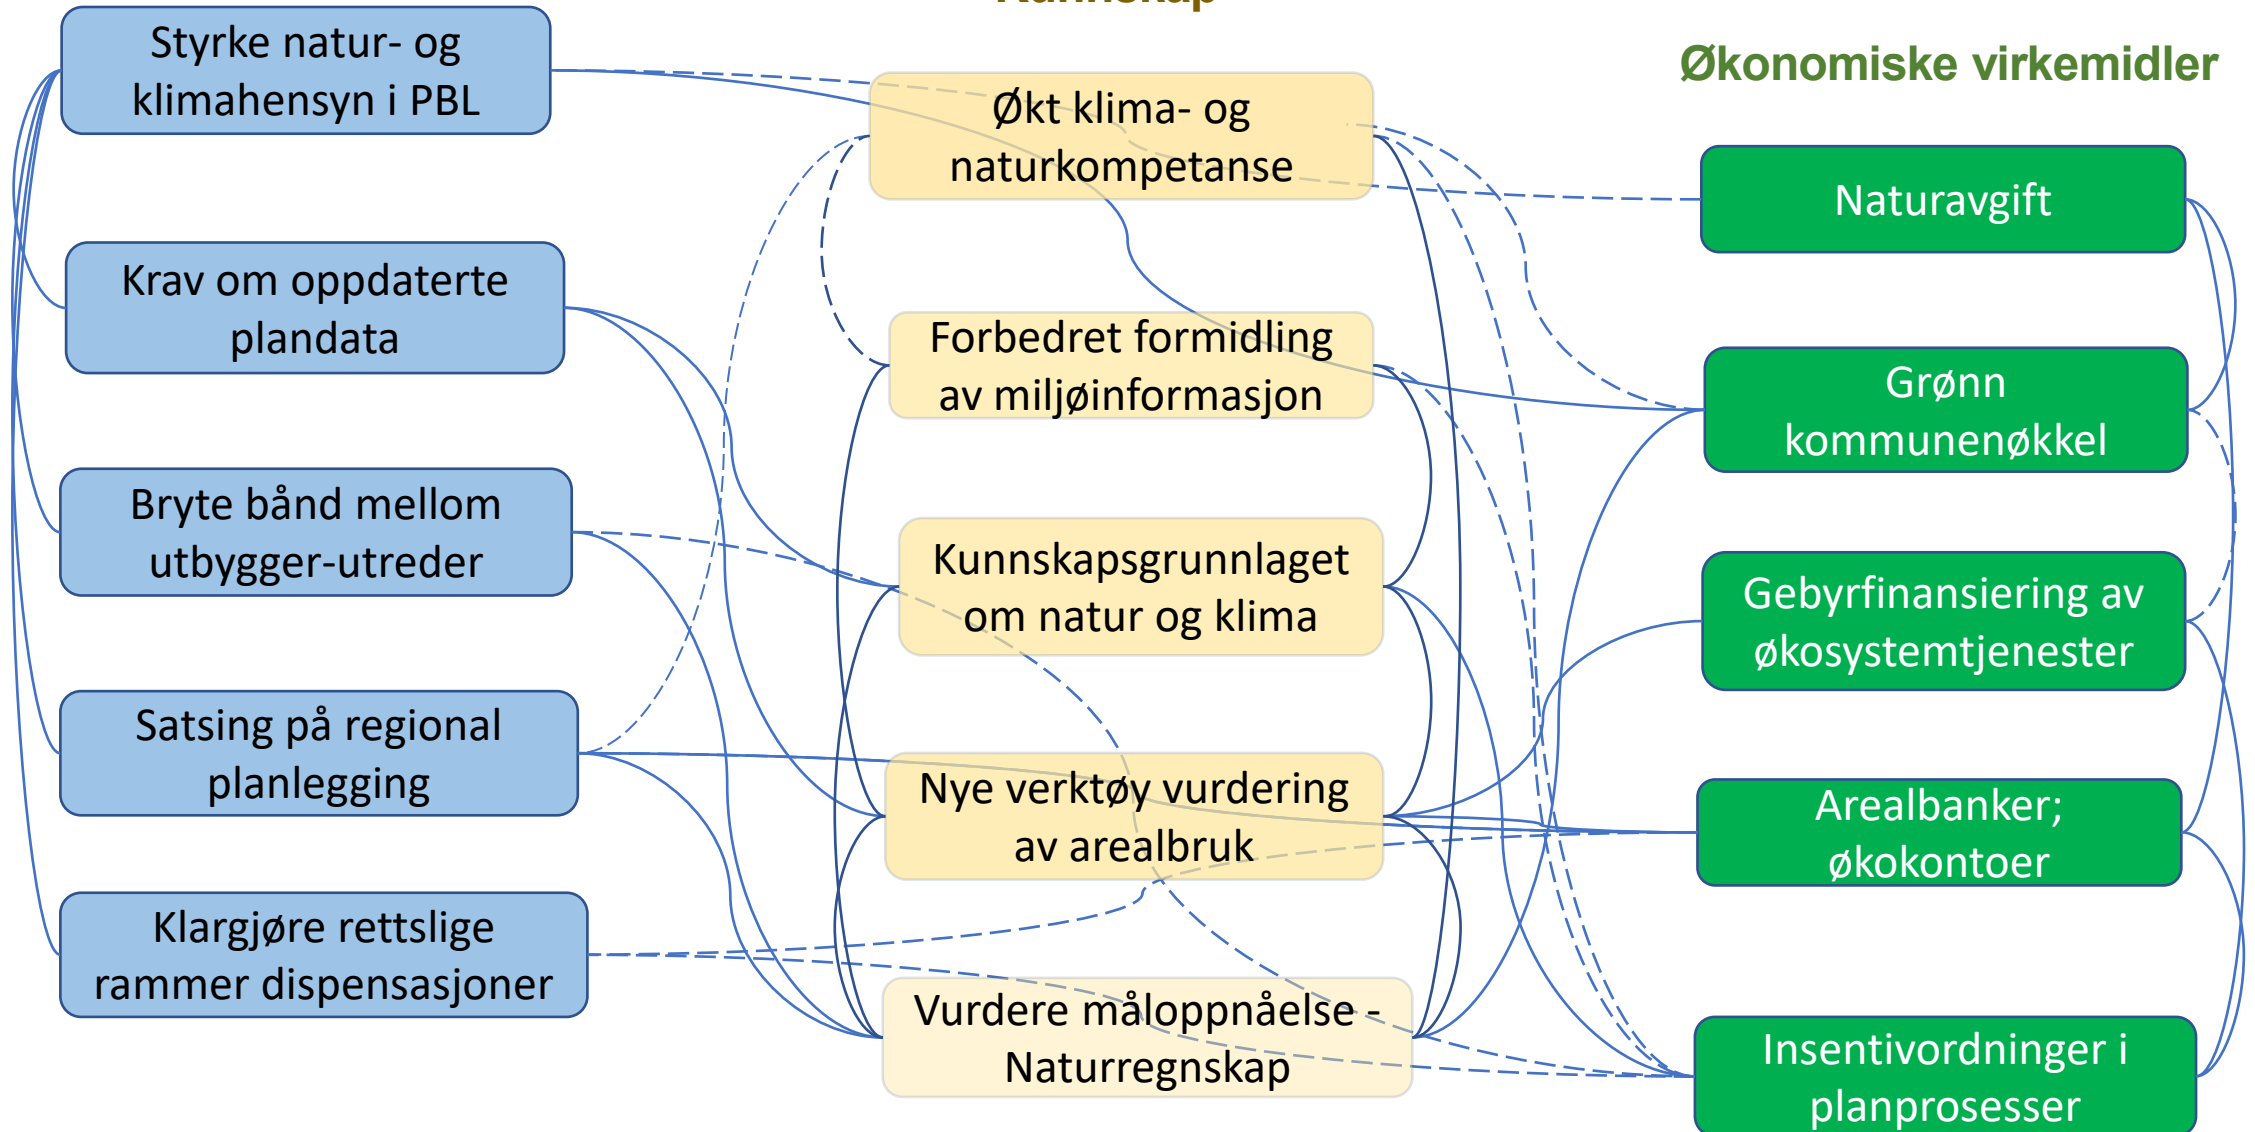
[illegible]

Økonomiske virkemidler

Styrke natur- og klimahensyn i PBL

Krav om oppdaterte plandata

Bryte bånd mellom utbygger-utreder

Satsing på regional planlegging

Klargjøre rettslige rammer dispensasjoner

Økt klima- og naturkompetanse

Forbedret formidling av miljøinformasjon

Kunnskapsgrunnlaget om natur og klima

Nye verktøy vurdering av arealbruk

Vurdere måloppnåelse - Naturregnskap

Naturavgift

Grønn kommunenøkkel

Gebyrfinansiering av økosystemtjenester

Arealbanker; økokontoer

Insentivordninger i planprosesser